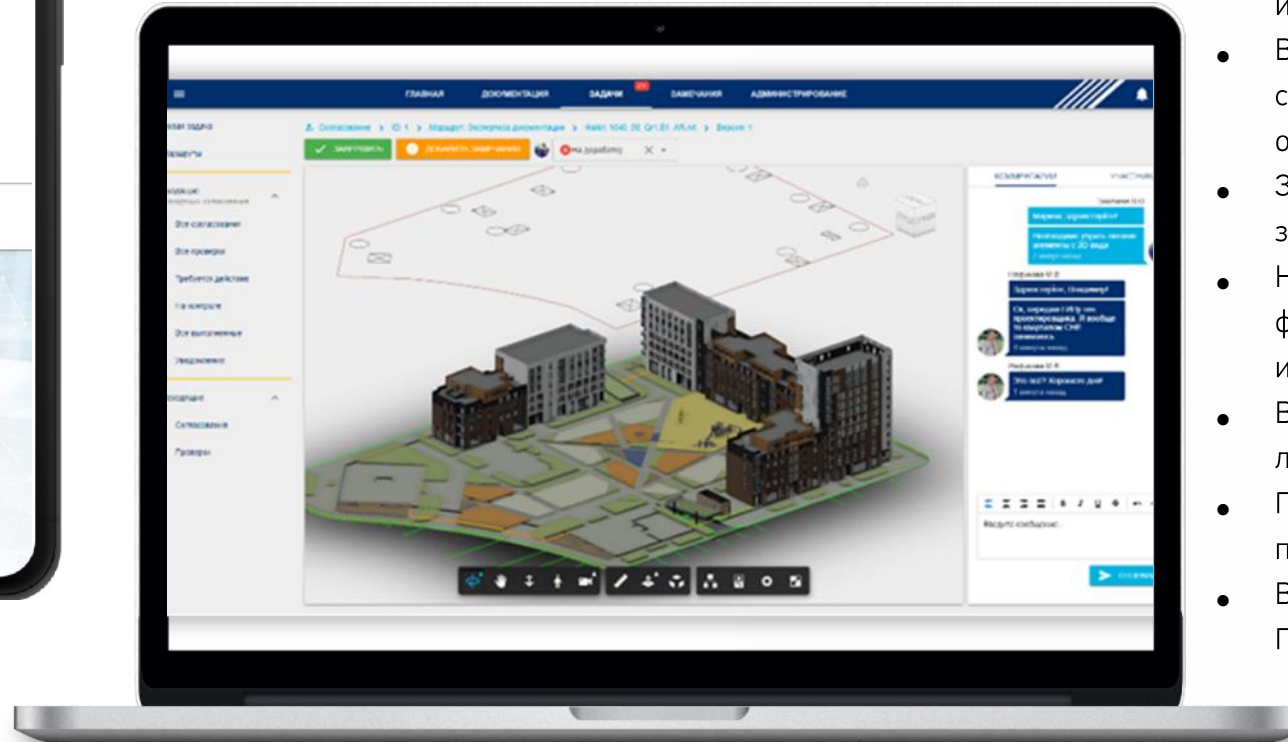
ГЛАВНАЯ ДОКУМЕНТАЦИЯ ЗАДАЧИ ЗАМЕЧАНИЯ АДМИНИСТРИРОВАНИЕ

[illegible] задача
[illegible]ршруты
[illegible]
Все согласования
Все проверки
Требуется действие
На контроле
Все выполненные
Уведомления
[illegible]
Согласования
Проверки

Согласование > ID 1 > Маршрут: Экспертиза документации > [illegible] > Версия 1

Завершить
Добавить замечание
На доработку

КОММЕНТАРИИ
УЧАСТНИ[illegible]

Введите сообщение

и
В
с
о
З
з
Н
ф
и
В
л
П
п
В
П